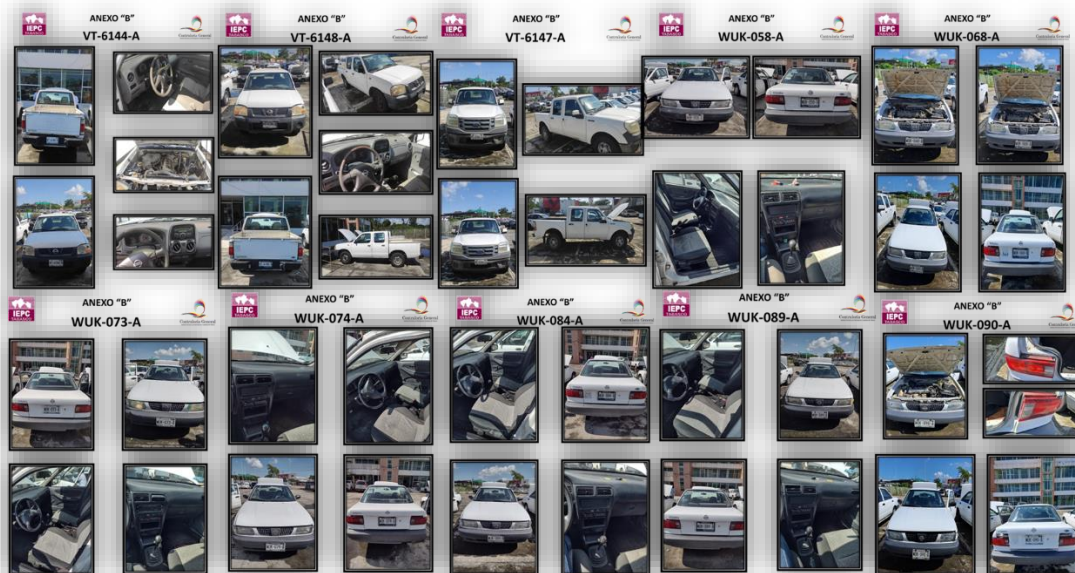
IEPC ANEXO "B" VT-6144-A Contraloría General

IEPC ANEXO "B" VT-6148-A Contraloría General

IEPC ANEXO "B" VT-6147-A Contraloría General

IEPC ANEXO "B" WUK-058-A Contraloría General

IEPC ANEXO "B" WUK-068-A Contraloría General

IEPC ANEXO "B" WUK-073-A Contraloría General

IEPC ANEXO "B" WUK-074-A Contraloría General

IEPC ANEXO "B" WUK-084-A Contraloría General

IEPC ANEXO "B" WUK-089-A Contraloría General

IEPC ANEXO "B" WUK-090-A Contraloría General